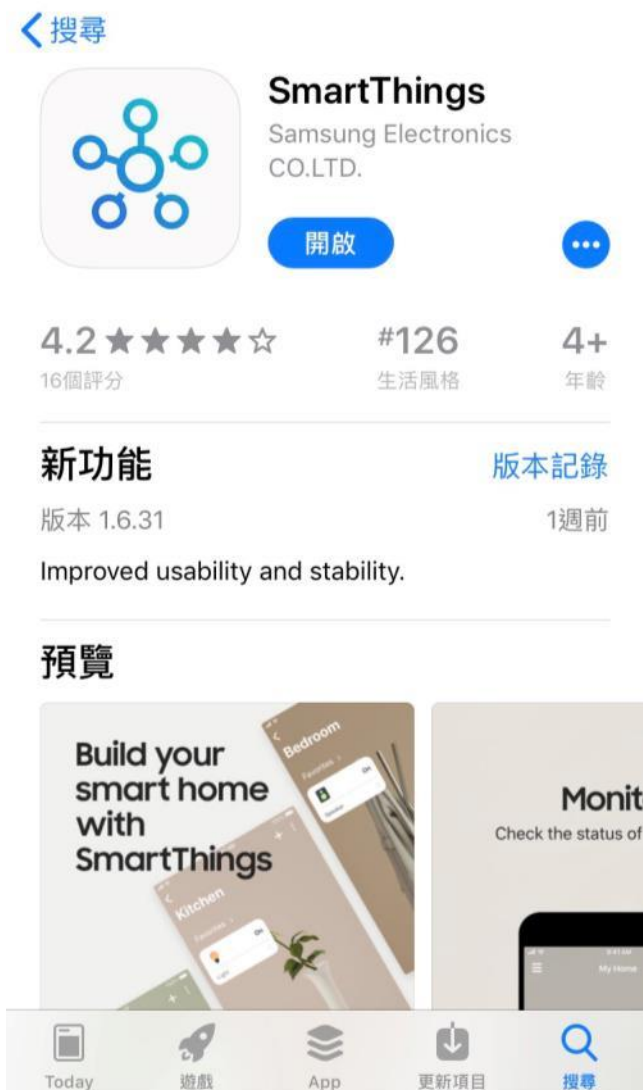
< 搜尋

SmartThings
Samsung Electronics CO.LTD.

開啟

4.2 ★★★★☆
16個評分

#126
生活風格

4+
年齡

新功能
版本記錄

版本 1.6.31
1週前

Improved usability and stability.

預覽

Build your smart home with SmartThings

Bedroom
Favorites
On

Kitchen
Favorites
On
Light

Monit
Check the status of

My Home

Today
遊戲
App
更新項目
搜尋